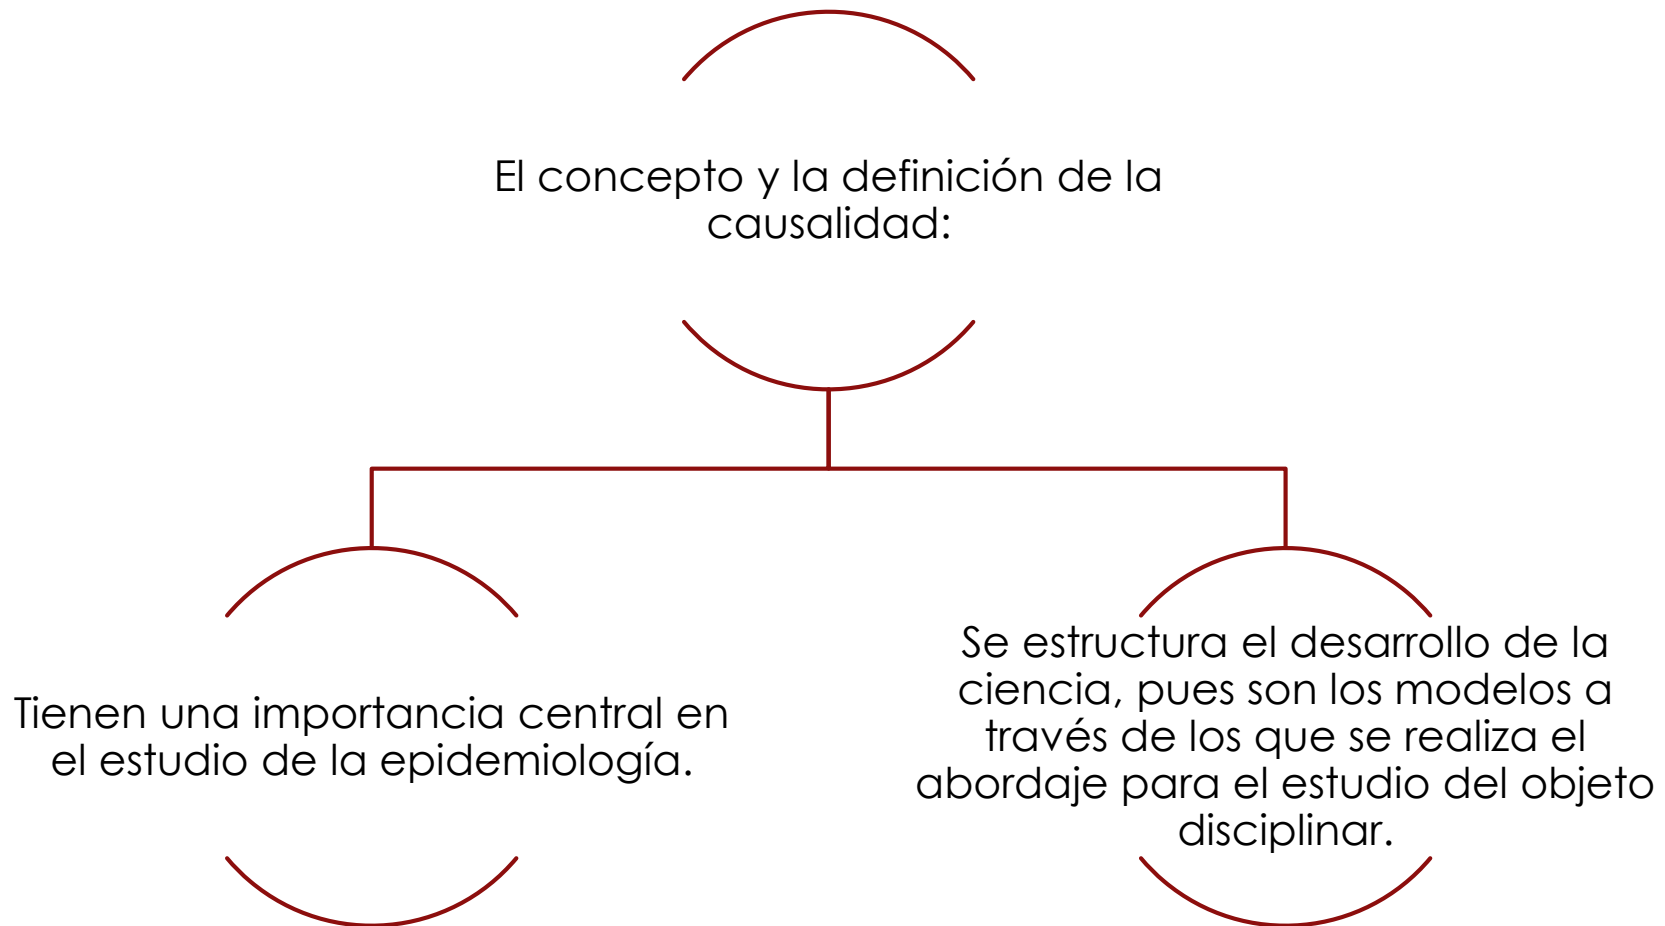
El concepto y la definición de la causalidad:

Tienen una importancia central en el estudio de la epidemiología.

Se estructura el desarrollo de la ciencia, pues son los modelos a través de los que se realiza el abordaje para el estudio del objeto disciplinar.